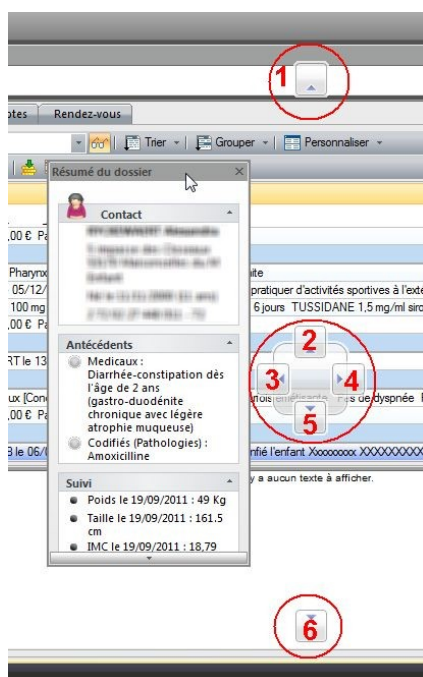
1

otes | Rendez-vous

Trier | Grouper | Personnaliser

Résumé du dossier

Contact

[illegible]

,00 € Pa

Pharynx

05/12/

100 mg

,00 € P

RT le 13

ux [Con

,00 € Pa

3 le 06/

Antécédents

Medicaux : Diarrhée-constipation dès l'âge de 2 ans (gastro-duodénite chronique avec légère atrophie muqueuse)

Codifiés (Pathologies) : Amoxicilline

Suivi

Poids le 19/09/2011 : 49 Kg

Taille le 19/09/2011 : 161.5 cm

IMC le 19/09/2011 : 18,79

ite

pratiquer d'activités sportives à l'exte

6 jours TUSSIDANE 1,5 mg/ml siro

2

3

4

5

de dyspnée

nfié l'enfant Xxxxxxxxx XXXXXXXXX

y a aucun texte à afficher.

6